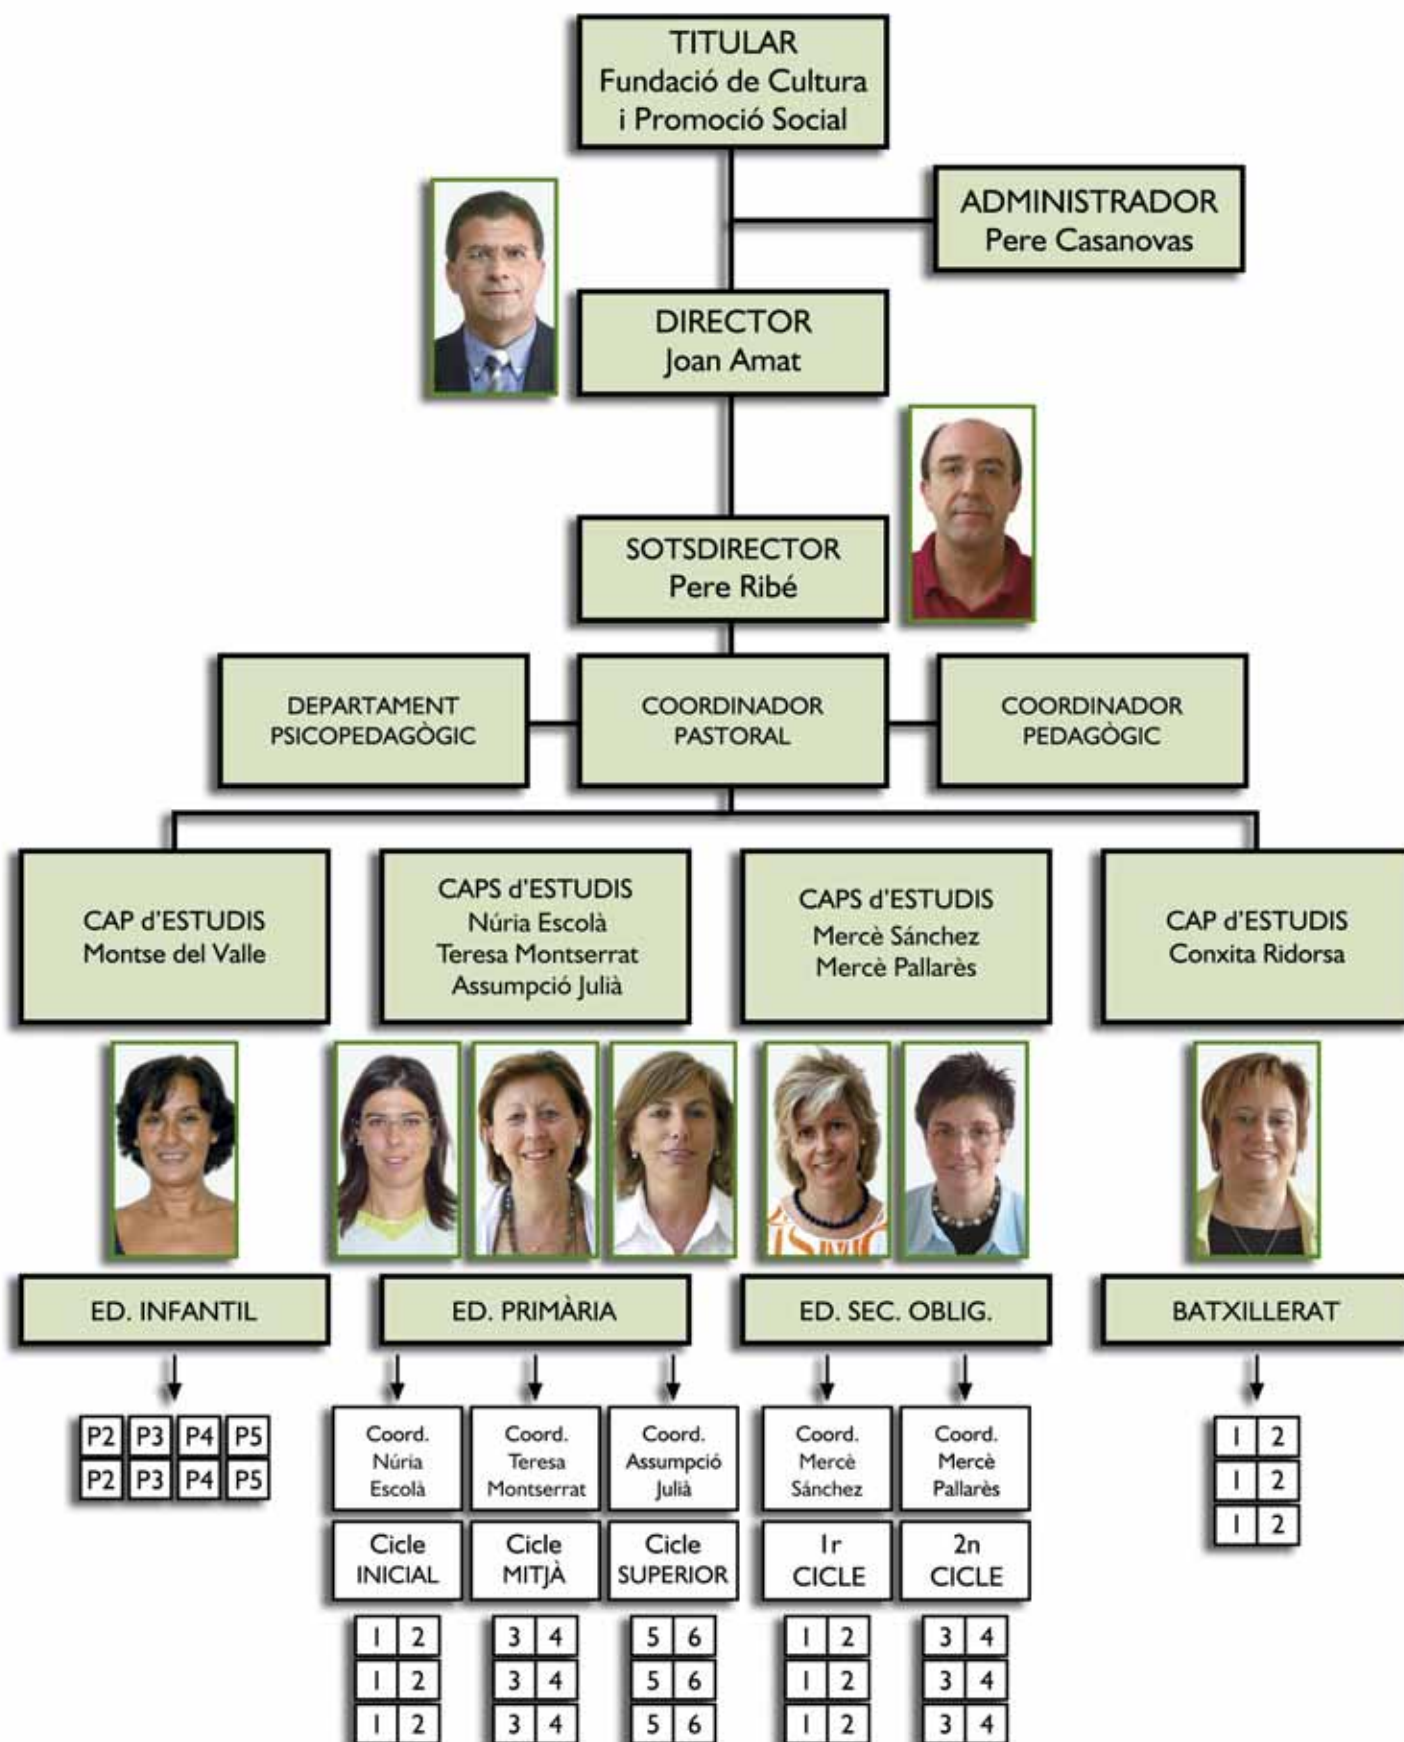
TITULAR
Fundació de Cultura i Promoció Social

ADMINISTRADOR
Pere Casanovas

DIRECTOR
Joan Amat

SOTSDIRECTOR
Pere Ribé

DEPARTAMENT PSICOPEDAGÒGIC

COORDINADOR PASTORAL

COORDINADOR PEDAGÒGIC

CAP d'ESTUDIS
Montse del Valle

CAPS d'ESTUDIS
Núria Escolà
Teresa Montserrat
Assumpció Julià

CAPS d'ESTUDIS
Mercè Sánchez
Mercè Pallarès

CAP d'ESTUDIS
Conxita Ridorsa

ED. INFANTIL

ED. PRIMÀRIA

ED. SEC. OBLIG.

BATXILLERAT

| P2 | P3 | P4 | P5 |
|---|---|---|---|
| P2 | P3 | P4 | P5 |

Coord. Núria Escolà
Cicle INICIAL

| 1 | 2 |
|---|---|
| 1 | 2 |
| 1 | 2 |

Coord. Teresa Montserrat
Cicle MITJÀ

| 3 | 4 |
|---|---|
| 3 | 4 |
| 3 | 4 |

Coord. Assumpció Julià
Cicle SUPERIOR

| 5 | 6 |
|---|---|
| 5 | 6 |
| 5 | 6 |

Coord. Mercè Sánchez
1r CICLE

| 1 | 2 |
|---|---|
| 1 | 2 |
| 1 | 2 |

Coord. Mercè Pallarès
2n CICLE

| 3 | 4 |
|---|---|
| 3 | 4 |
| 3 | 4 |

| 1 | 2 |
|---|---|
| 1 | 2 |
| 1 | 2 |